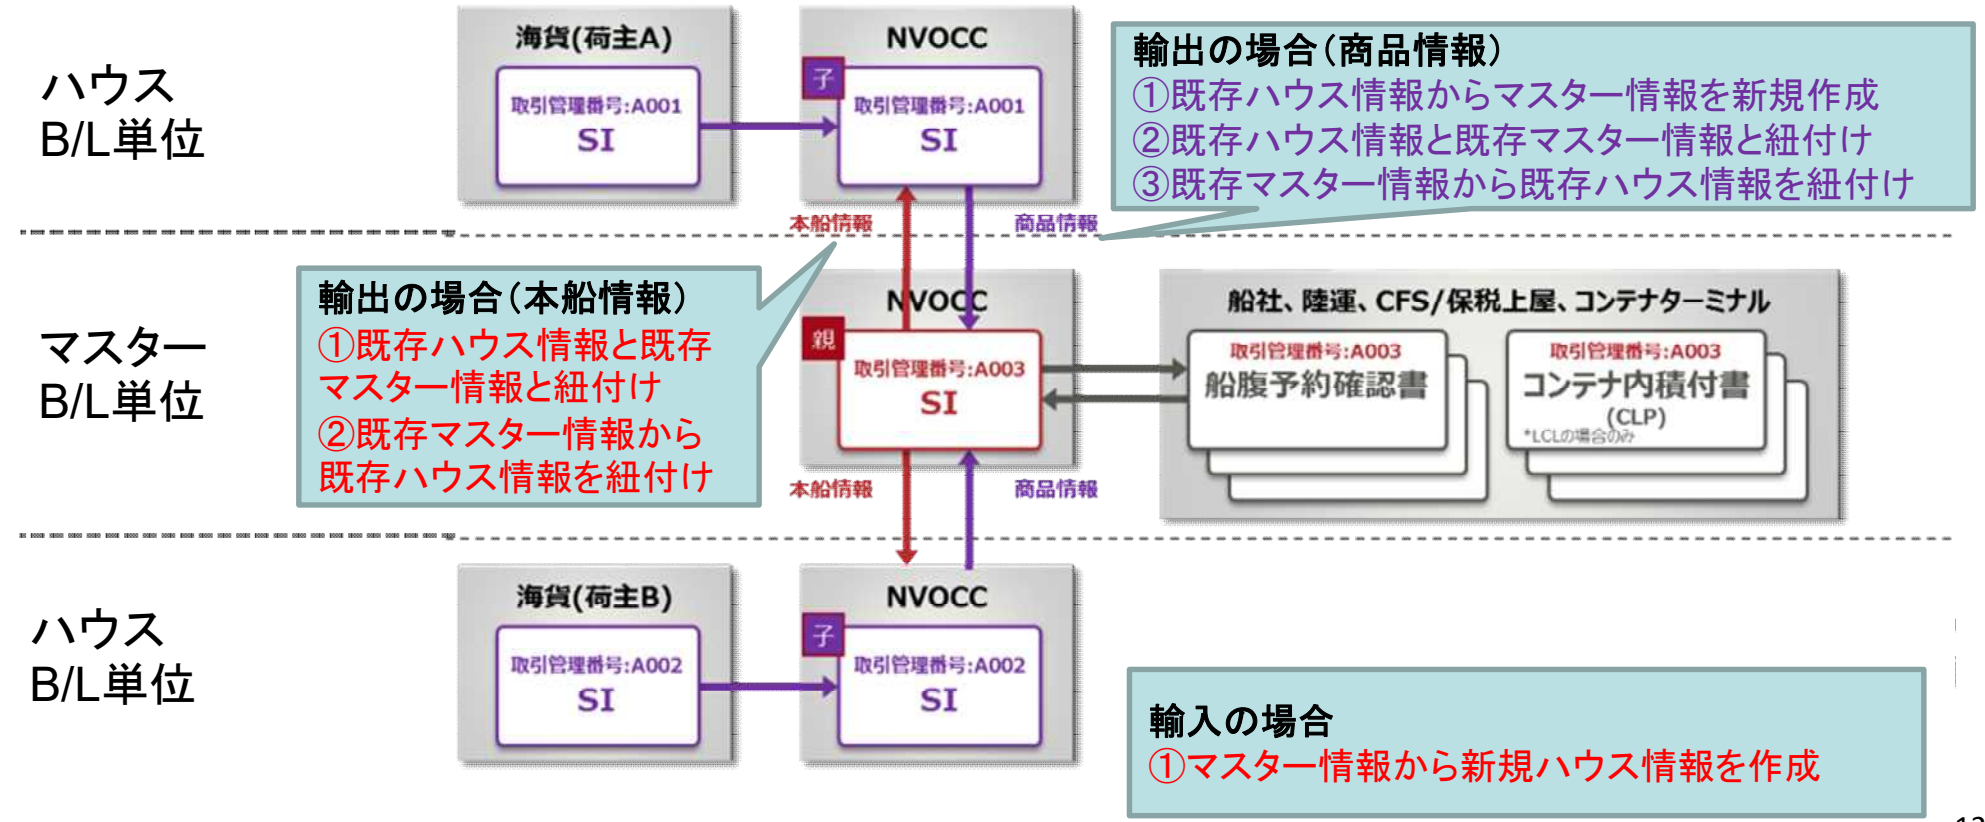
ハウス
B/L単位

海貨(荷主A)
取引管理番号:A001
SI

NVOCC
子
取引管理番号:A001
SI

輸出の場合(商品情報)
①既存ハウス情報からマスター情報を新規作成
②既存ハウス情報と既存マスター情報と紐付け
③既存マスター情報から既存ハウス情報を紐付け

本船情報
商品情報

輸出の場合(本船情報)
①既存ハウス情報と既存マスター情報と紐付け
②既存マスター情報から既存ハウス情報を紐付け

マスター
B/L単位

NVOCC
親
取引管理番号:A003
SI

船社、陸運、CFS/保税上屋、コンテナターミナル
取引管理番号:A003
船腹予約確認書
取引管理番号:A003
コンテナ内積付書
(CLP)
*LCLの場合のみ

本船情報
商品情報

ハウス
B/L単位

海貨(荷主B)
取引管理番号:A002
SI

NVOCC
子
取引管理番号:A002
SI

輸入の場合
①マスター情報から新規ハウス情報を作成